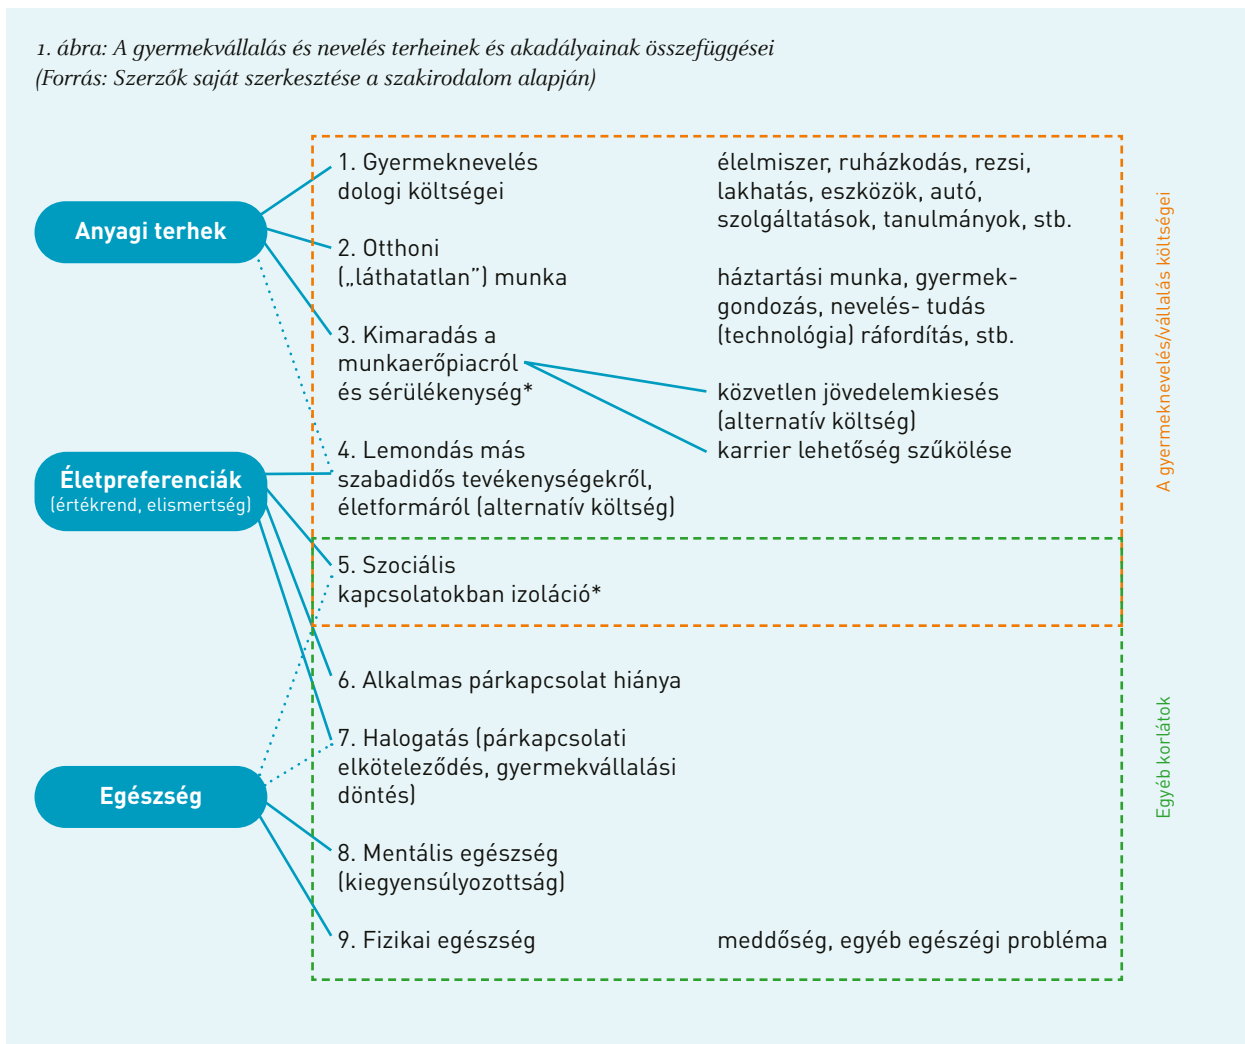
1. ábra: A gyermekvállalás és nevelés terheinek és akadályainak összefüggései
(Forrás: Szerzők saját szerkesztése a szakirodalom alapján)

Anyagi terhek

Életpreferenciák
(értékrend, elismertség)

Egészség

1. Gyermeknevelés dologi költségei

élelmiszer, ruházkodás, rezsi, lakhatás, eszközök, autó, szolgáltatások, tanulmányok, stb.

2. Otthoni („láthatatlan") munka

háztartási munka, gyermekgondozás, nevelés- tudás (technológia) ráfordítás, stb.

3. Kimaradás a munkaerőpiacról és sérülékenység*

közvetlen jövedelemkiesés (alternatív költség)
karrier lehetőség szűkölése

4. Lemondás más szabadidős tevékenységekről, életformáról (alternatív költség)

5. Szociális kapcsolatokban izoláció*

6. Alkalmas párkapcsolat hiánya

7. Halogatás (párkapcsolati elköteleződés, gyermekvállalási döntés)

8. Mentális egészség (kiegyensúlyozottság)

9. Fizikai egészség

meddőség, egyéb egészégi probléma

A gyermeknevelés/vállalás költségei

Egyéb korlátok